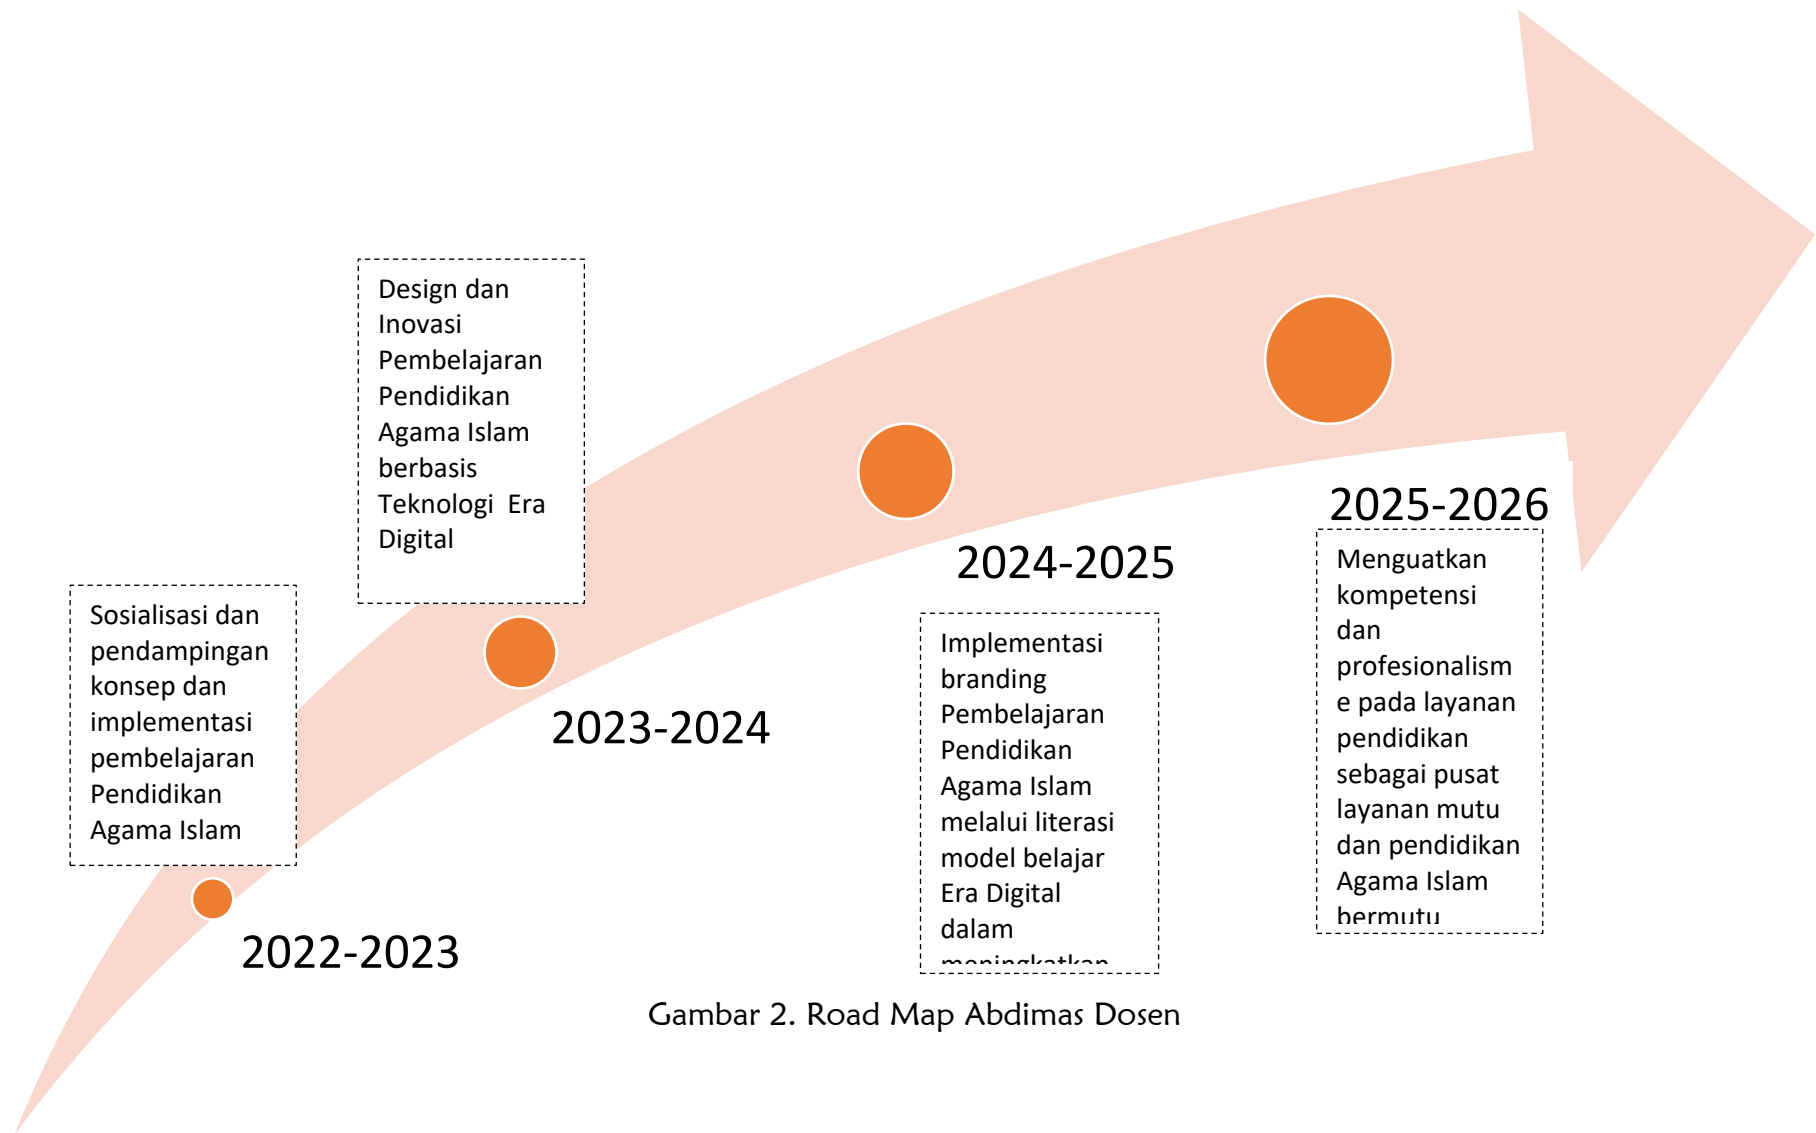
Sosialisasi dan pendampingan konsep dan implementasi pembelajaran Pendidikan Agama Islam

2022-2023

Design dan Inovasi Pembelajaran Pendidikan Agama Islam berbasis Teknologi Era Digital

2023-2024

2024-2025

Implementasi branding Pembelajaran Pendidikan Agama Islam melalui literasi model belajar Era Digital dalam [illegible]

2025-2026

Menguatkan kompetensi dan profesionalisme pada layanan pendidikan sebagai pusat layanan mutu dan pendidikan Agama Islam bermutu

Gambar 2. Road Map Abdimas Dosen